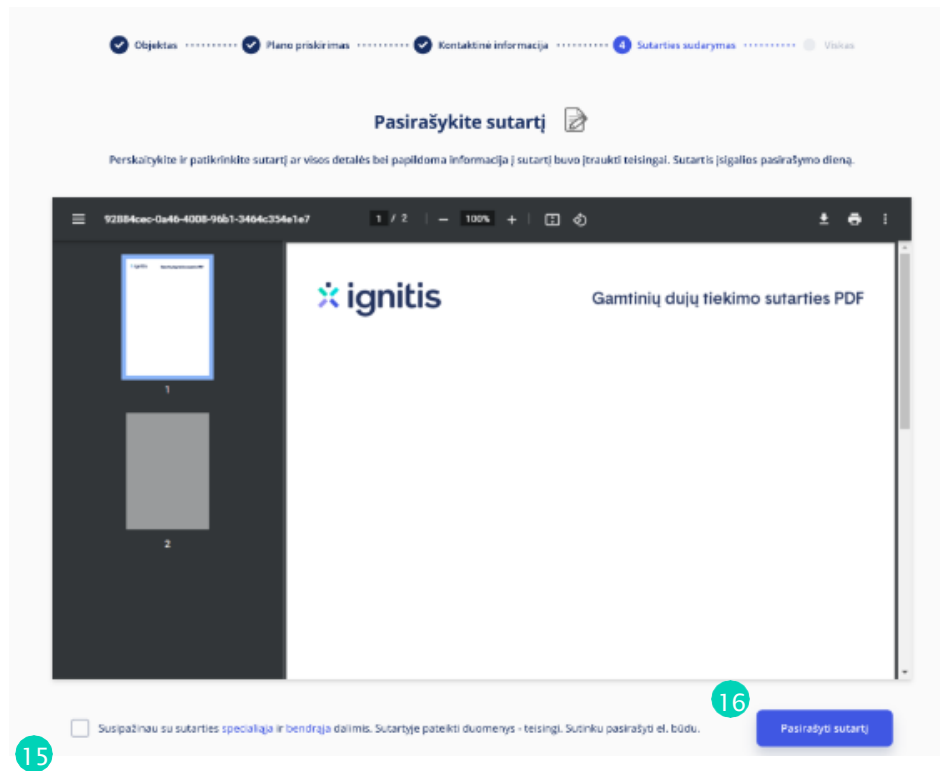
Objektas Plano priskirimas Kontaktinė informacija 4 Sutarties sudarymas Viskas

Pasirašykite sutartį

Perskaitykite ir patikrinkite sutartį ar visos detalės bei papildoma informacija į sutartį buvo įtraukti teisingai. Sutartis įsigalios pasirašymo dieną.

92884cec-0a46-4008-96b1-3464c354e1e7 1 / 2 100%

1

2

ignitis Gamtinių dujų tiekimo sutarties PDF

16

Susipažinau su sutarties specialiąja ir bendrąja dalimis. Sutartyje pateikti duomenys - teisingi. Sutinku pasirašyti el. būdu.

Pasirašyti sutartį

15